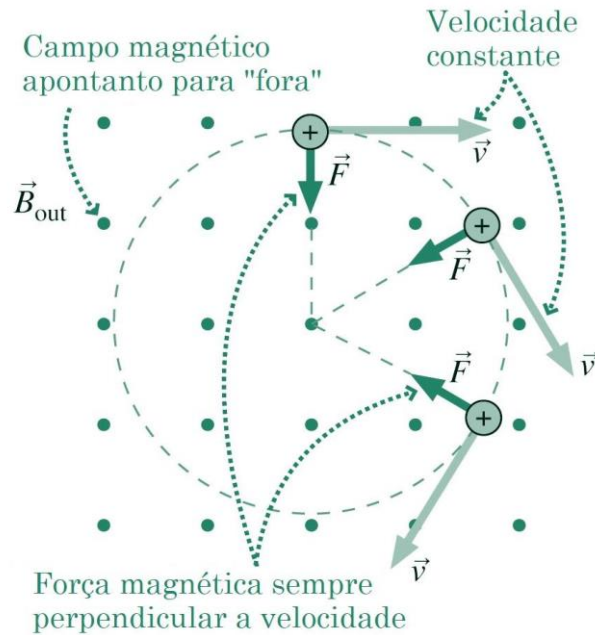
Campo magnético apontanto para "fora"

Velocidade constante

$\vec{B}_{\text{out}}$

+

$\vec{v}$

$\vec{F}$

+

$\vec{F}$

$\vec{v}$

$\vec{F}$

+

$\vec{v}$

Força magnética sempre perpendicular a velocidade